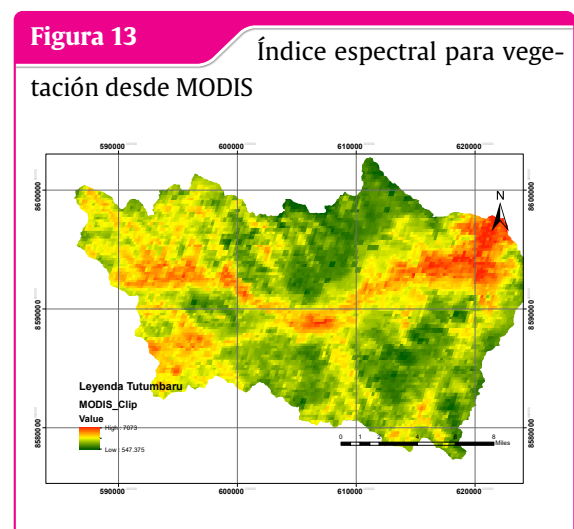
Figura 13

Índice espectral para vegetación desde MODIS

590000
600000
610000
620000

8600000
8590000
8580000

N

Leyenda Tutumbaru
MODIS_Clip
Value
High : 7073
Low : 547.375

0 1 2 4 6 8 Miles

590000
600000
610000
620000

8600000
8590000
8580000